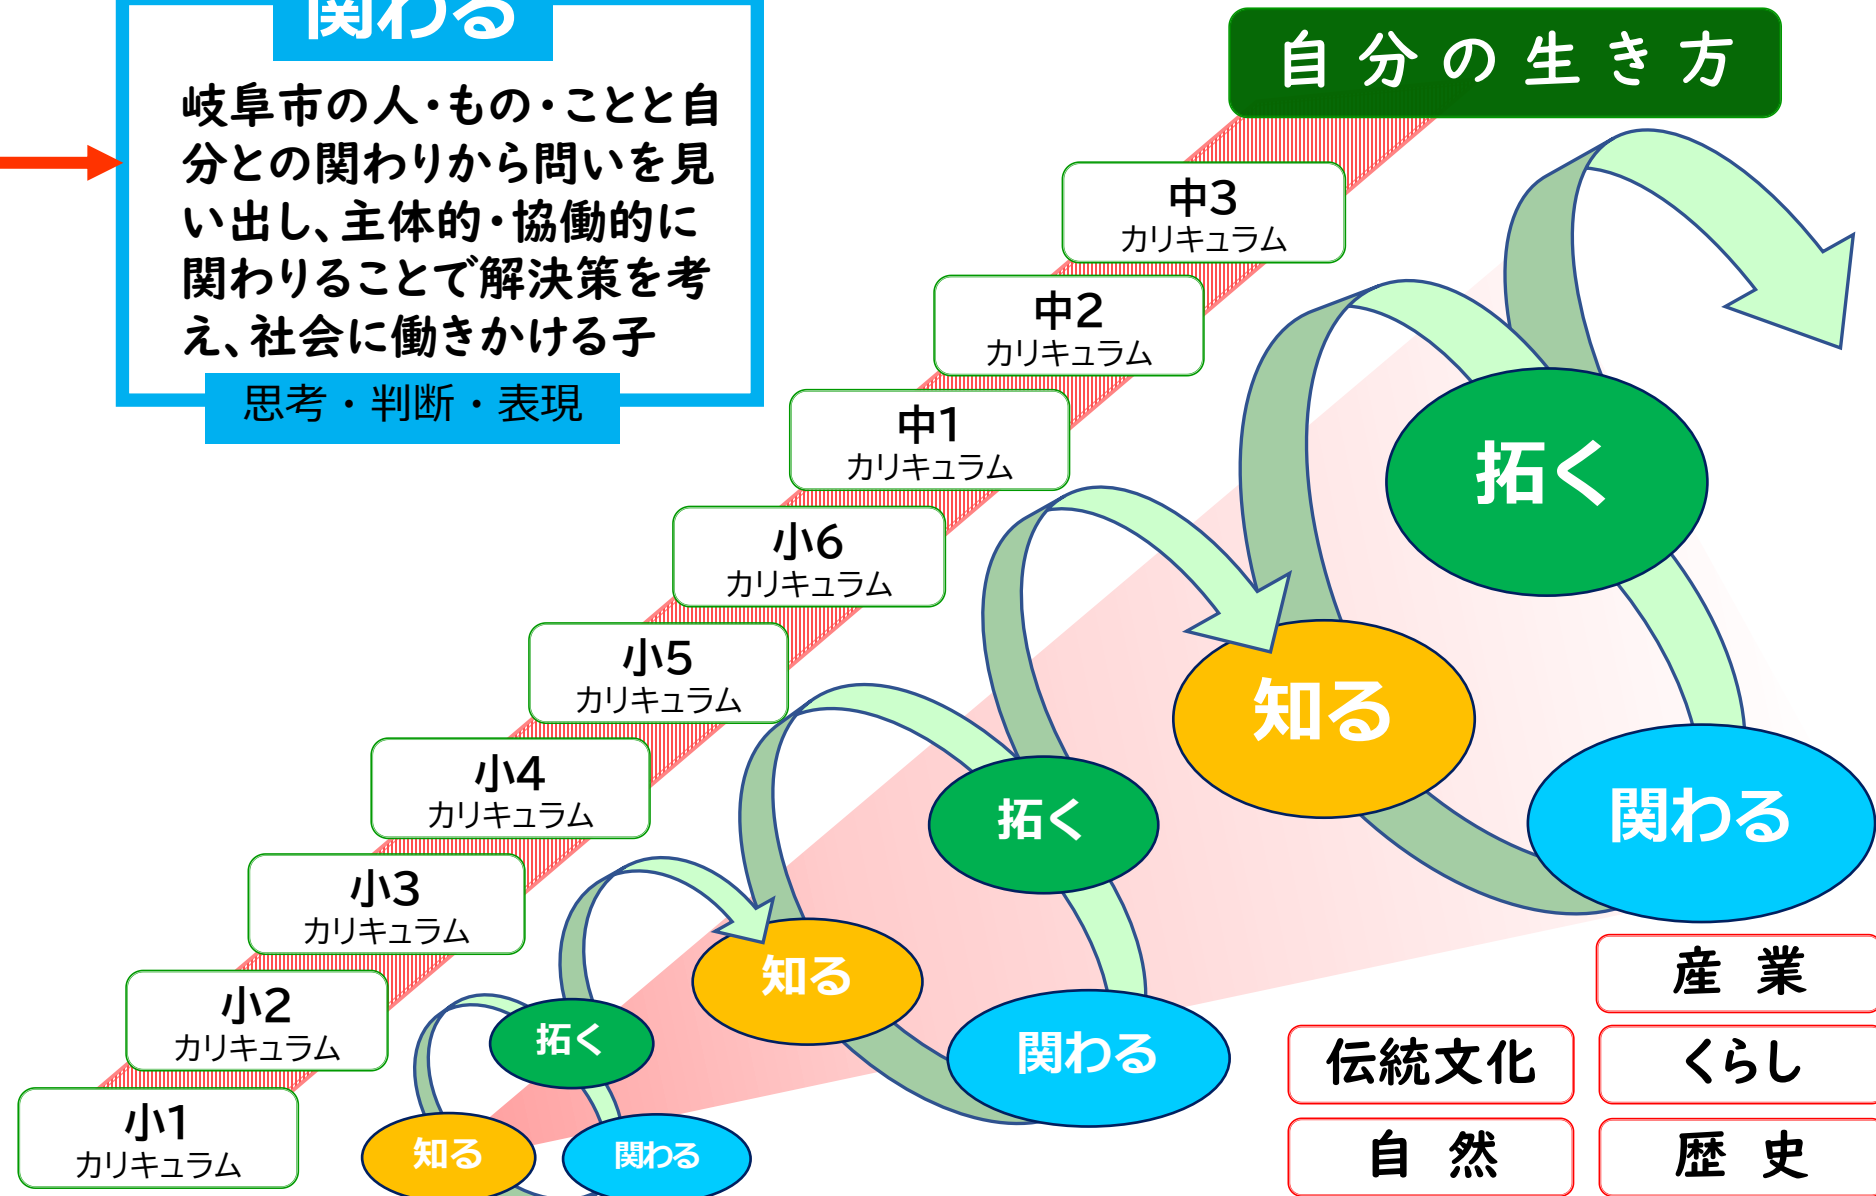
関わる

岐阜市の人・もの・ことと自分との関わりから問いを見い出し、主体的・協働的に関わりることで解決策を考え、社会に働きかける子

思考・判断・表現

自分の生き方

中3
カリキュラム

中2
カリキュラム

中1
カリキュラム

小6
カリキュラム

小5
カリキュラム

小4
カリキュラム

小3
カリキュラム

小2
カリキュラム

小1
カリキュラム

拓く

知る

関わる

拓く

知る

関わる

拓く

知る

関わる

産　業

伝統文化

くらし

自　然

歴　史